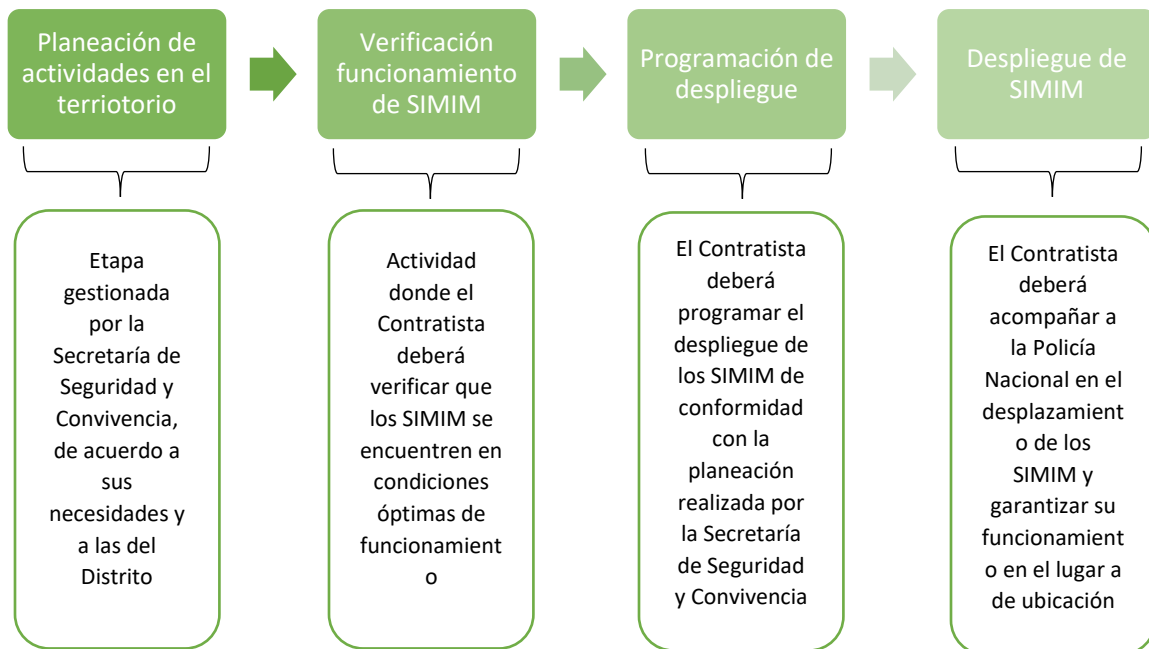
Planeación de actividades en el terriotorio

Verificación funcionamiento de SIMIM

Programación de despliegue

Despliegue de SIMIM

Etapa gestionada por la Secretaría de Seguridad y Convivencia, de acuerdo a sus necesidades y a las del Distrito

Actividad donde el Contratista deberá verificar que los SIMIM se encuentren en condiciones óptimas de funcionamiento

El Contratista deberá programar el despliegue de los SIMIM de conformidad con la planeación realizada por la Secretaría de Seguridad y Convivencia

El Contratista deberá acompañar a la Policía Nacional en el desplazamiento de los SIMIM y garantizar su funcionamiento en el lugar a de ubicación